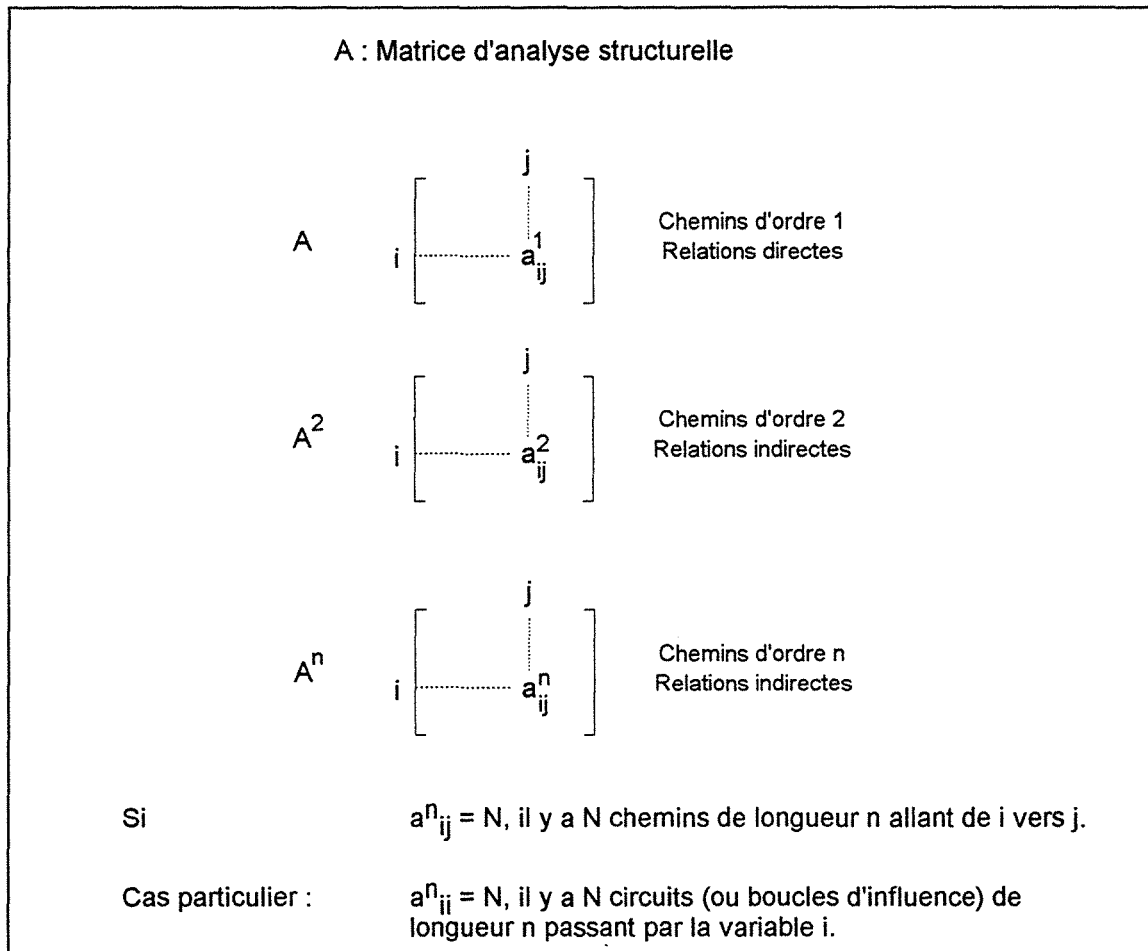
A : Matrice d'analyse structurelle

j

A

i $a_{ij}^{1}$

Chemins d'ordre 1
Relations directes

j

$A^2$

i $a_{ij}^{2}$

Chemins d'ordre 2
Relations indirectes

j

$A^n$

i $a_{ij}^{n}$

Chemins d'ordre n
Relations indirectes

Si $a^{n}{}_{ij}$ = N, il y a N chemins de longueur n allant de i vers j.

Cas particulier : $a^{n}{}_{ii}$ = N, il y a N circuits (ou boucles d'influence) de longueur n passant par la variable i.